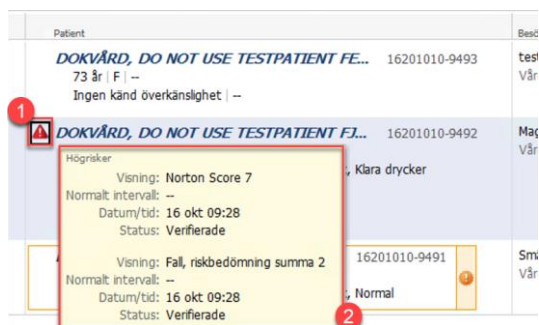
Patient

Besö

DOKVÅRD, DO NOT USE TESTPATIENT FE... 16201010-9493

73 år | F | --

Ingen känd överkänslighet | --

test

Vår

1

DOKVÅRD, DO NOT USE TESTPATIENT FJ... 16201010-9492

Mag

Vår

Högrisker

Visning: Norton Score 7

Normalt intervall: --

Datum/tid: 16 okt 09:28

Status: Verifierade

Visning: Fall, riskbedömning summa 2

Normalt intervall: --

Datum/tid: 16 okt 09:28

Status: Verifierade

, Klara drycker

16201010-9491

, Normal

Smä

Vår

2